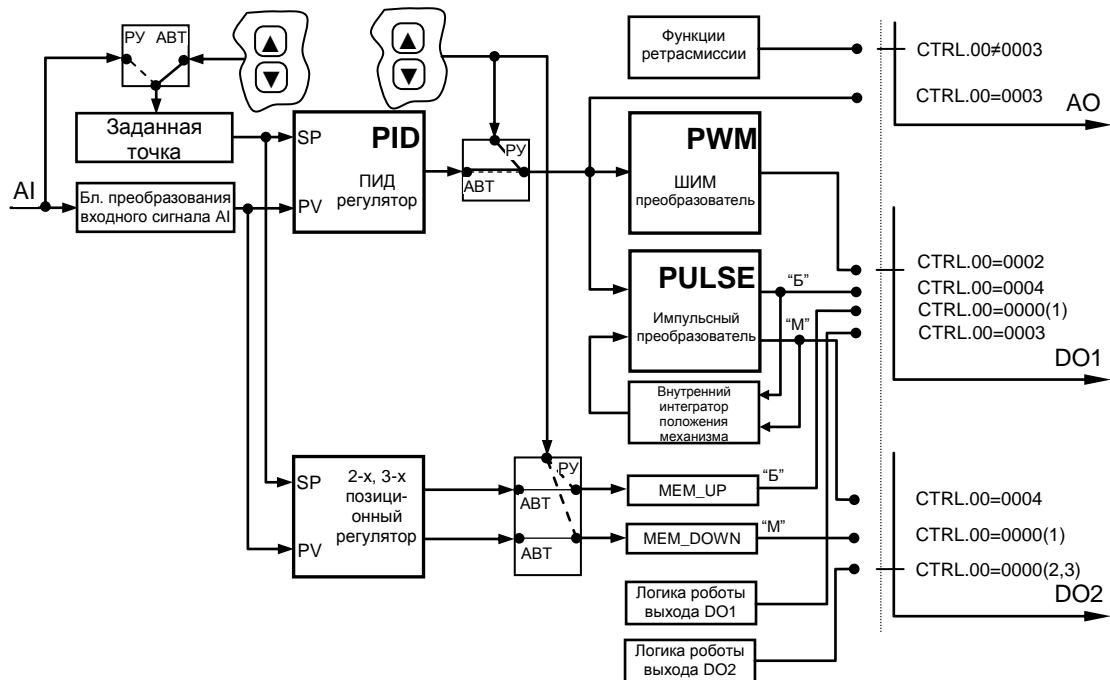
РУ АВТ

Заданная точка

AI

Бл. преобразования входного сигнала AI

SP

PV

PID

ПИД регулятор

РУ

АВТ

Функции ретрасмиссии

CTRL.00≠0003

CTRL.00=0003

AO

PWM

ШИМ преобразователь

PULSE

Импульсный преобразователь

"Б"

"М"

CTRL.00=0002

CTRL.00=0004

CTRL.00=0000(1)

CTRL.00=0003

DO1

Внутренний интегратор положения механизма

SP

PV

2-х, 3-х позиционный регулятор

РУ

АВТ

АВТ

MEM_UP

"Б"

MEM_DOWN

"М"

CTRL.00=0004

CTRL.00=0000(1)

CTRL.00=0000(2,3)

DO2

Логика роботы выхода DO1

Логика роботы выхода DO2